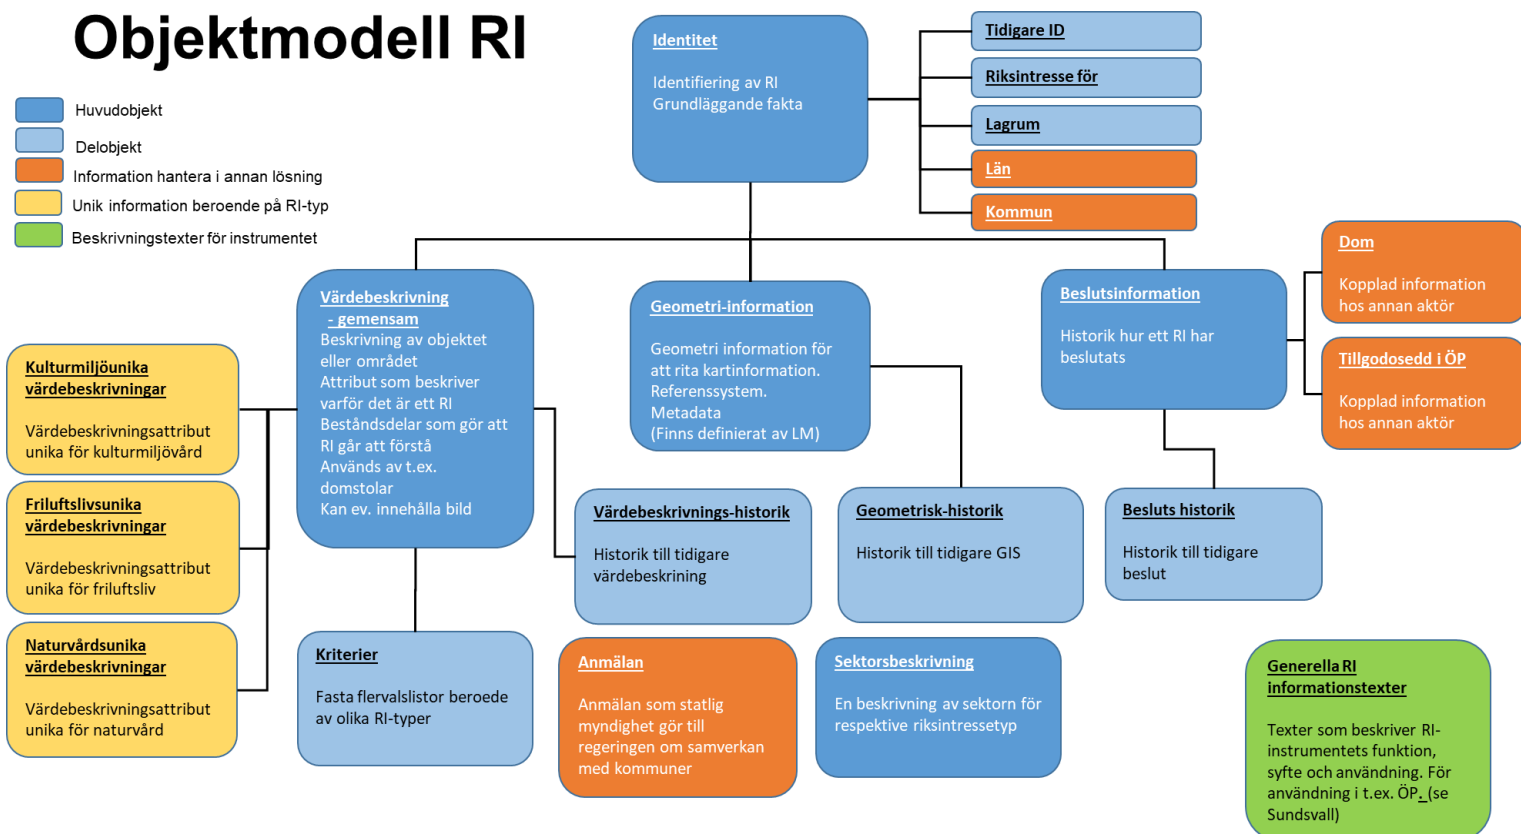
Objektmodell RI

Huvudobjekt
Delobjekt
Information hantera i annan lösning
Unik information beroende på RI-typ
Beskrivningstexter för instrumentet

Identitet

Identifiering av RI
Grundläggande fakta

Tidigare ID
Riksintresse för
Lagrum
Län
Kommun

Värdebeskrivning - gemensam
Beskrivning av objektet eller området
Attribut som beskriver varför det är ett RI
Beståndsdelar som gör att RI går att förstå
Används av t.ex. domstolar
Kan ev. innehålla bild

Geometri-information

Geometri information för att rita kartinformation.
Referenssystem.
Metadata
(Finns definierat av LM)

Beslutsinformation

Historik hur ett RI har beslutats

Dom

Kopplad information hos annan aktör

Tillgodosedd i ÖP

Kopplad information hos annan aktör

Kulturmiljöunika värdebeskrivningar

Värdebeskrivningsattribut unika för kulturmiljövård

Friluftslivsunika värdebeskrivningar

Värdebeskrivningsattribut unika för friluftsliv

Naturvårdsunika värdebeskrivningar

Värdebeskrivningsattribut unika för naturvård

Värdebeskrivnings-historik

Historik till tidigare värdebeskrining

Geometrisk-historik

Historik till tidigare GIS

Besluts historik

Historik till tidigare beslut

Kriterier

Fasta flervalslistor beroede av olika RI-typer

Anmälan

Anmälan som statlig myndighet gör till regeringen om samverkan med kommuner

Sektorsbeskrivning

En beskrivning av sektorn för respektive riksintressetyp

Generella RI informationstexter

Texter som beskriver RI-instrumentets funktion, syfte och användning. För användning i t.ex. ÖP. (se Sundsvall)